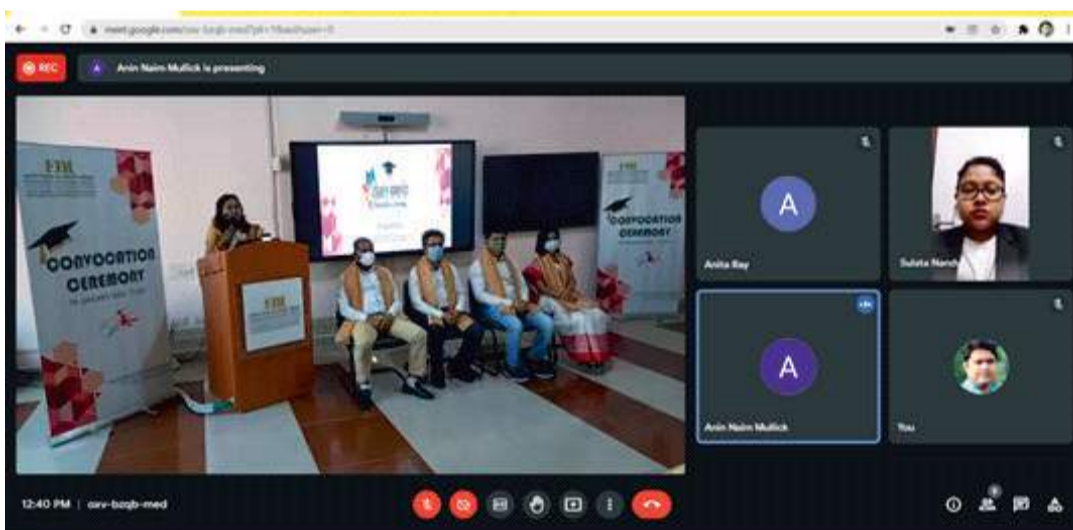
meet.google.com/oav-bzqb-med?pli=1&authuser=0

REC

A Anin Naim Mullick is presenting

FIH

CONVOCATION CEREMONY

FIH

FIH

CONVOCATION CEREMONY

A

Anita Ray

Sulata Nand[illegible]

A

Anin Naim Mullick

You

12:40 PM | oav-bzqb-med